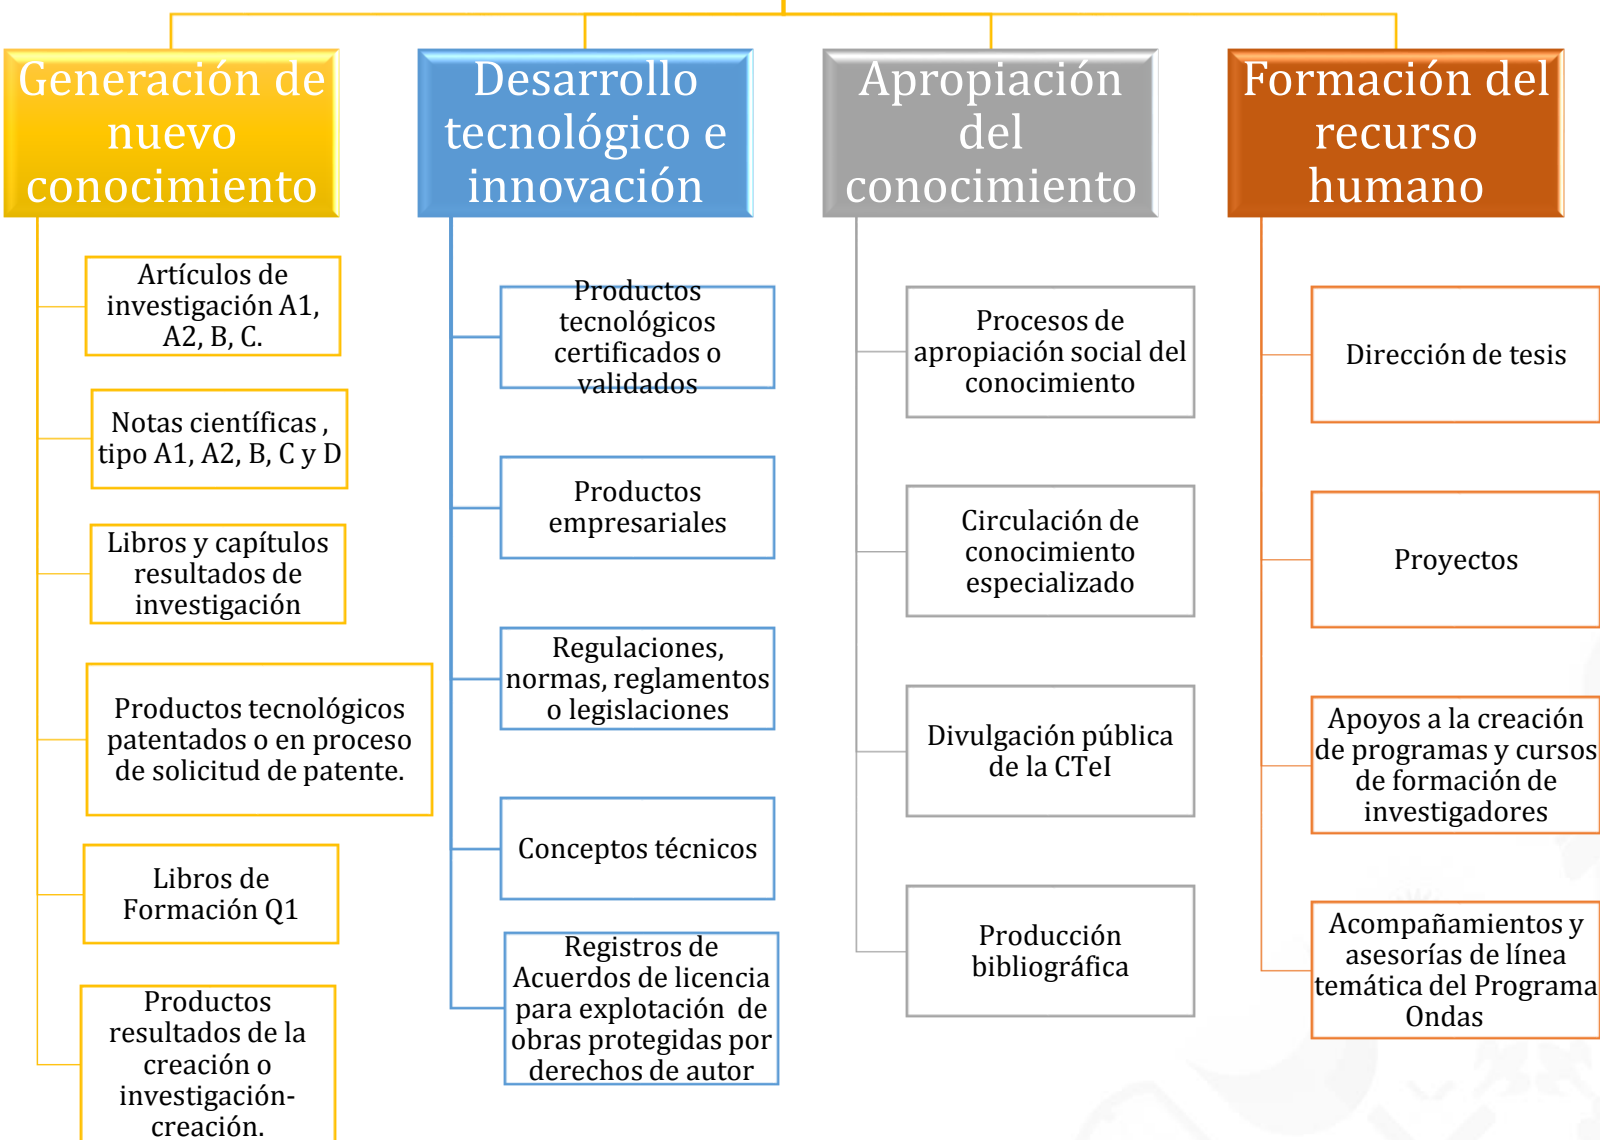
Generación de nuevo conocimiento

Artículos de investigación A1, A2, B, C.

Notas científicas , tipo A1, A2, B, C y D

Libros y capítulos resultados de investigación

Productos tecnológicos patentados o en proceso de solicitud de patente.

Libros de Formación Q1

Productos resultados de la creación o investigación-creación.

Desarrollo tecnológico e innovación

Productos tecnológicos certificados o validados

Productos empresariales

Regulaciones, normas, reglamentos o legislaciones

Conceptos técnicos

Registros de Acuerdos de licencia para explotación de obras protegidas por derechos de autor

Apropiación del conocimiento

Procesos de apropiación social del conocimiento

Circulación de conocimiento especializado

Divulgación pública de la CTeI

Producción bibliográfica

Formación del recurso humano

Dirección de tesis

Proyectos

Apoyos a la creación de programas y cursos de formación de investigadores

Acompañamientos y asesorías de línea temática del Programa Ondas